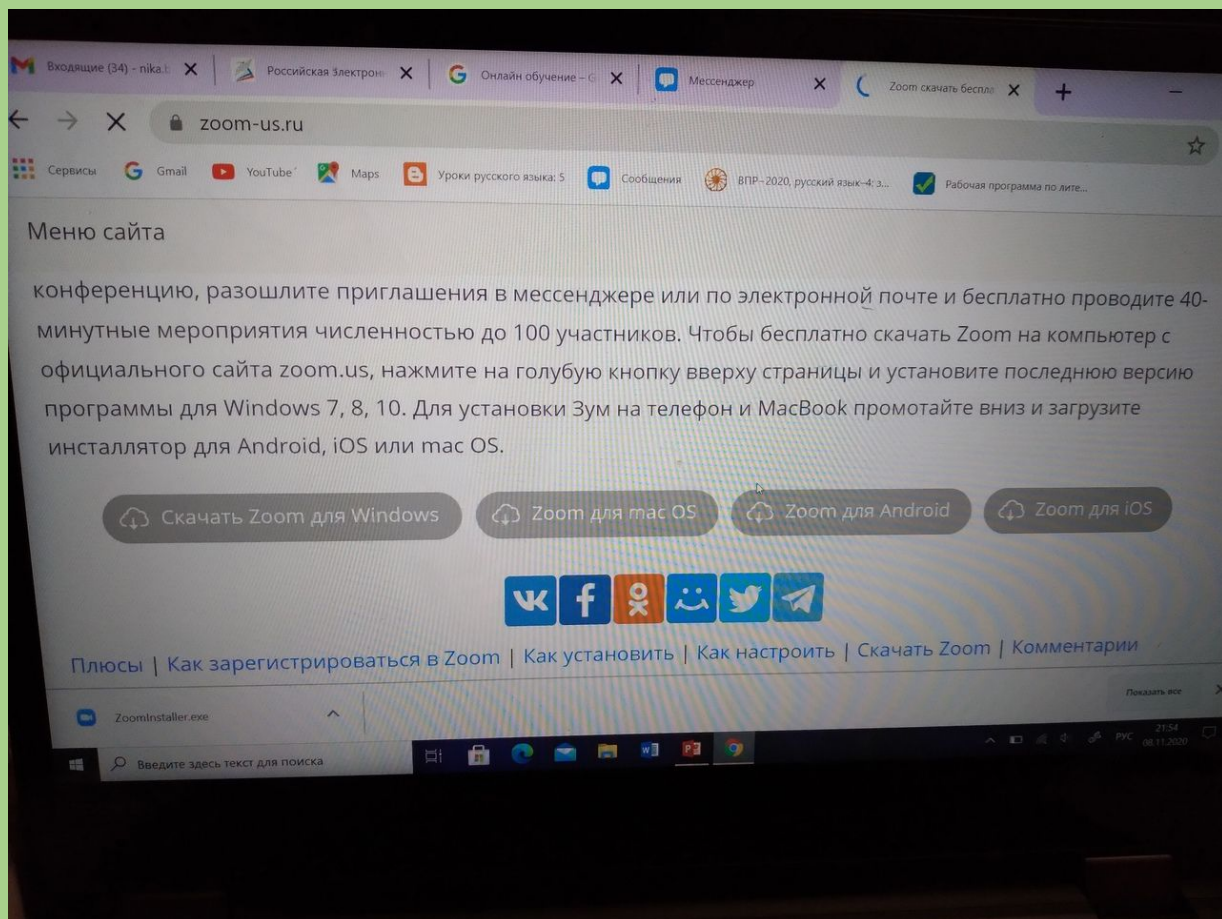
Входящие (34) - nika.t | Российская Электрон | Онлайн обучение - G | Мессенджер | Zoom скачать беспла

zoom-us.ru

Сервисы | Gmail | YouTube | Maps | Уроки русского языка: 5 | Сообщения | ВПР - 2020, русский язык-4: з... | Рабочая программа по лите...

Меню сайта

конференцию, разошлите приглашения в мессенджере или по электронной почте и бесплатно проводите 40-минутные мероприятия численностью до 100 участников. Чтобы бесплатно скачать Zoom на компьютер с официального сайта zoom.us, нажмите на голубую кнопку вверху страницы и установите последнюю версию программы для Windows 7, 8, 10. Для установки Зум на телефон и MacBook промотайте вниз и загрузите инсталлятор для Android, iOS или mac OS.

Скачать Zoom для Windows | Zoom для mac OS | Zoom для Android | Zoom для iOS

Плюсы | Как зарегистрироваться в Zoom | Как установить | Как настроить | Скачать Zoom | Комментарии

ZoomInstaller.exe

Показать все

Введите здесь текст для поиска

РУС 21:54 08.11.2020